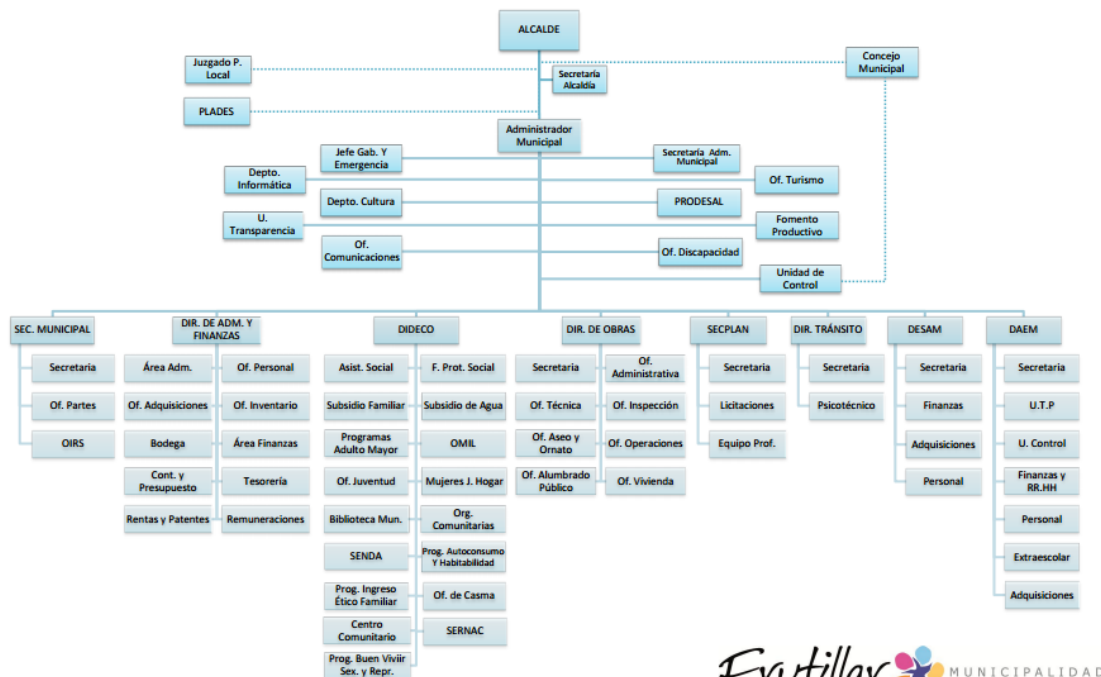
ALCALDE

Juzgado P. Local

Secretaría Alcaldía

Concejo Municipal

PLADES

Administrador Municipal

Jefe Gab. Y Emergencia

Secretaría Adm. Municipal

Depto. Informática

Of. Turismo

Depto. Cultura

PRODESAL

U. Transparencia

Fomento Productivo

Of. Comunicaciones

Of. Discapacidad

Unidad de Control

SEC. MUNICIPAL

Secretaría

Of. Partes

OIRS

DIR. DE ADM. Y FINANZAS

Área Adm.

Of. Personal

Of. Adquisiciones

Of. Inventario

Bodega

Área Finanzas

Cont. y Presupuesto

Tesorería

Rentas y Patentes

Remuneraciones

DIDECO

Asist. Social

F. Prot. Social

Subsidio Familiar

Subsidio de Agua

Programas Adulto Mayor

OMIL

Of. Juventud

Mujeres J. Hogar

Biblioteca Mun.

Org. Comunitarias

SENDA

Prog. Autoconsumo Y Habitabilidad

Prog. Ingreso Ético Familiar

Of. de Casma

Centro Comunitario

SERNAC

Prog. Buen Viviir Sex. y Repr.

DIR. DE OBRAS

Secretaría

Of. Administrativa

Of. Técnica

Of. Inspección

Of. Aseo y Ornato

Of. Operaciones

Of. Alumbrado Público

Of. Vivienda

SECPLAN

Secretaría

Licitaciones

Equipo Prof.

DIR. TRÁNSITO

Secretaría

Psicotécnico

DESAM

Secretaría

Finanzas

Adquisiciones

Personal

DAEM

Secretaría

U.T.P

U. Control

Finanzas y RR.HH

Personal

Extraescolar

Adquisiciones

Frutillar MUNICIPALIDAD